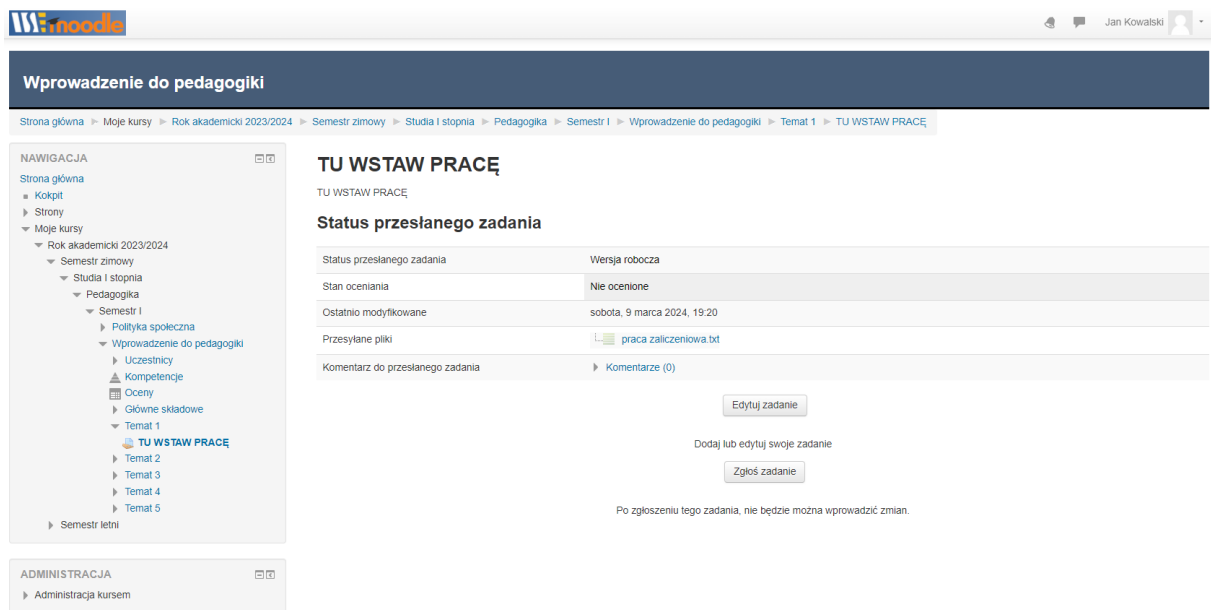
moodle

Jan Kowalski

Wprowadzenie do pedagogiki

Strona główna ► Moje kursy ► Rok akademicki 2023/2024 ► Semestr zimowy ► Studia I stopnia ► Pedagogika ► Semestr I ► Wprowadzenie do pedagogiki ► Temat 1 ► TU WSTAW PRACĘ

NAWIGACJA

Strona główna
Kokpit
Strony
Moje kursy
Rok akademicki 2023/2024
Semestr zimowy
Studia I stopnia
Pedagogika
Semestr I
Polityka społeczna
Wprowadzenie do pedagogiki
Uczestnicy
Kompetencje
Oceny
Główne składowe
Temat 1
TU WSTAW PRACĘ
Temat 2
Temat 3
Temat 4
Temat 5
Semestr letni

ADMINISTRACJA

Administracja kursem

TU WSTAW PRACĘ

TU WSTAW PRACĘ

Status przesłanego zadania

| Status przesłanego zadania | Wersja robocza |
|---|---|
| Stan oceniania | Nie ocenione |
| Ostatnio modyfikowane | sobota, 9 marca 2024, 19:20 |
| Przesyłane pliki | praca zaliczeniowa.txt |
| Komentarz do przesłanego zadania | Komentarze (0) |

Edytuj zadanie

Dodaj lub edytuj swoje zadanie

Zgłoś zadanie

Po zgłoszeniu tego zadania, nie będzie można wprowadzić zmian.